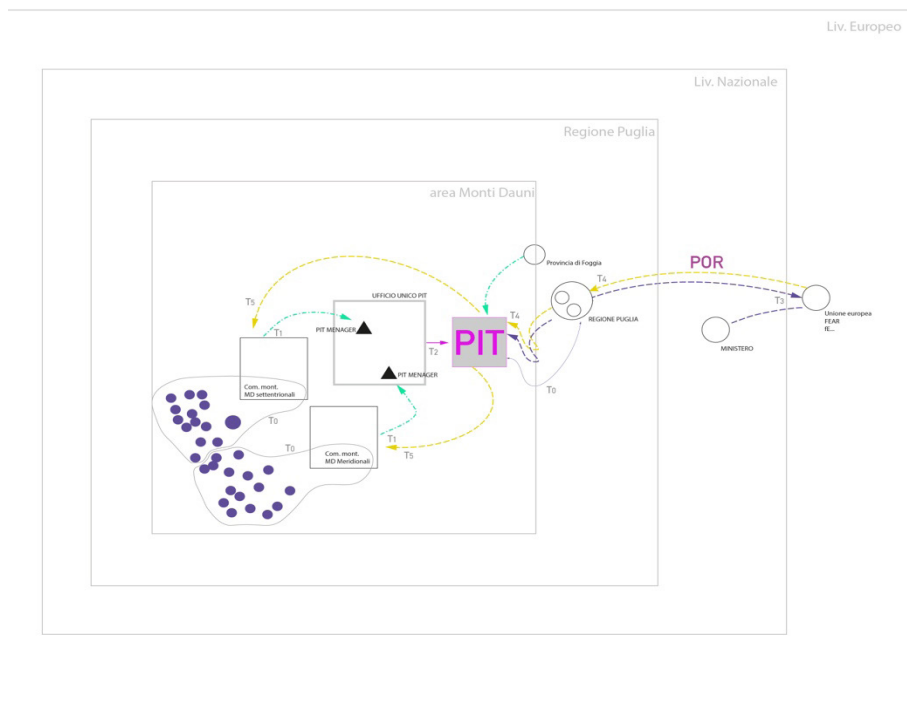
Liv. Europeo

Liv. Nazionale

Regione Puglia

area Monti Dauni

Provincia di Foggia

POR

$T_4$

$T_3$

REGIONE PUGLIA

Unione europea
FEAR
FE...

MINISTERO

$T_5$

UFFICIO UNICO PIT

$T_1$

PIT MENAGER

$T_4$

PIT

$T_2$

PIT MENAGER

Com. mont.
MD settentrionali

$T_0$

$T_0$

$T_0$

$T_1$

Com. mont.
MD Meridionali

$T_5$